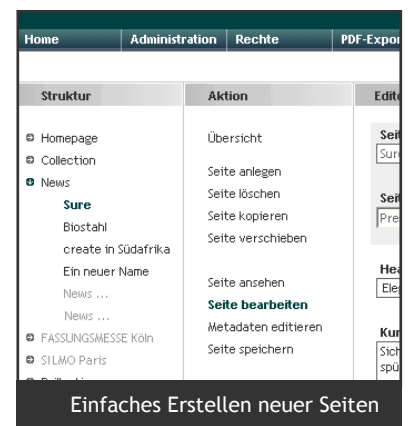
Home | Administration | Rechte | PDF-Expor

Struktur

Homepage
Collection
News
Sure
Biostahl
create in Südafrika
Ein neuer Name
News ...
News ...
FASSUNGSMESSE Köln
SILMO Paris

Aktion

Übersicht

Seite anlegen
Seite löschen
Seite kopieren
Seite verschieben

Seite ansehen
Seite bearbeiten
Metadaten editieren
Seite speichern

Edit

Seit
Sure

Seit
Pre

Hea
Ele

Kur
Sich
spü

Einfaches Erstellen neuer Seiten